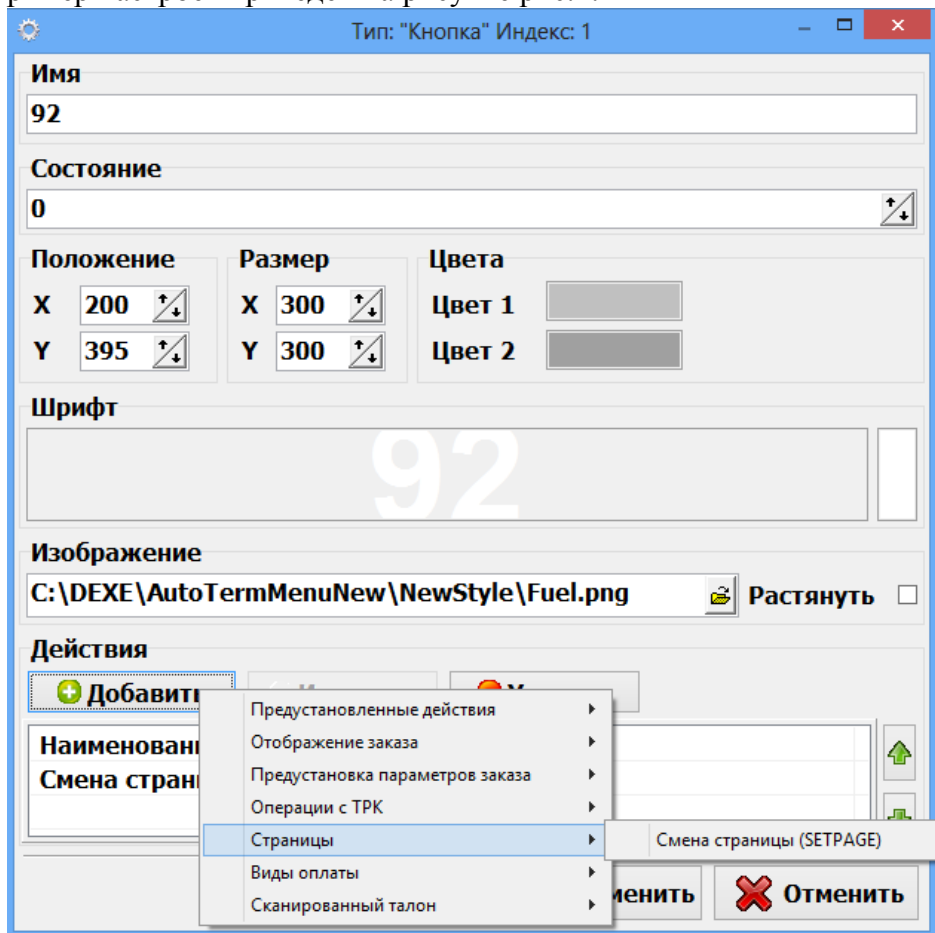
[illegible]

Тип: "Кнопка" Индекс: 1

Имя

92

Состояние

0

Положение

X 200

Y 395

Размер

X 300

Y 300

Цвета

Цвет 1

Цвет 2

Шрифт

92

Изображение

C:\DEXE\AutoTermMenuNew\NewStyle\Fuel.png

Растянуть

Действия

Добавить

Наименован

Смена стран

Предустановленные действия

Отображение заказа

Предустановка параметров заказа

Операции с ТРК

Страницы

Виды оплаты

Сканированный талон

Смена страницы (SETPAGE)

менить

Отменить